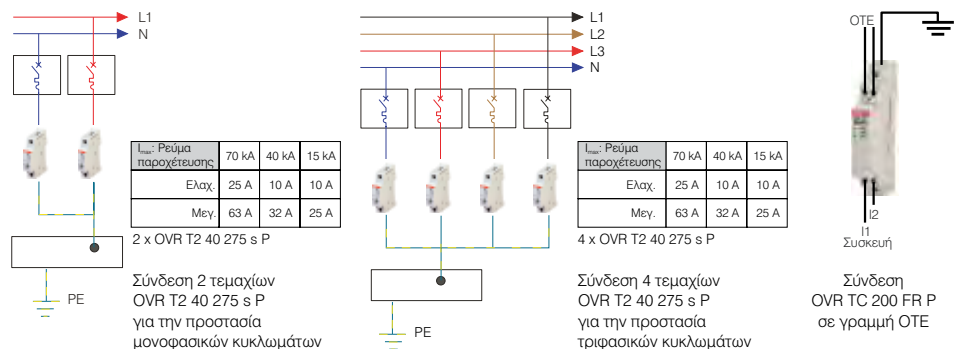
L1
N

| $I_{max}$: Ρεύμα παροχέτευσης | 70 kA | 40 kA | 15 kA |
|---|---|---|---|
| Ελαχ. | 25 A | 10 A | 10 A |
| Μεγ. | 63 A | 32 A | 25 A |

2 x OVR T2 40 275 s P

PE

Σύνδεση 2 τεμαχίων OVR T2 40 275 s P για την προστασία μονοφασικών κυκλωμάτων

L1
L2
L3
N

| $I_{max}$: Ρεύμα παροχέτευσης | 70 kA | 40 kA | 15 kA |
|---|---|---|---|
| Ελαχ. | 25 A | 10 A | 10 A |
| Μεγ. | 63 A | 32 A | 25 A |

4 x OVR T2 40 275 s P

PE

Σύνδεση 4 τεμαχίων OVR T2 40 275 s P για την προστασία τριφασικών κυκλωμάτων

OTE

I1
I2
Συσκευή

Σύνδεση OVR TC 200 FR P σε γραμμή ΟΤΕ